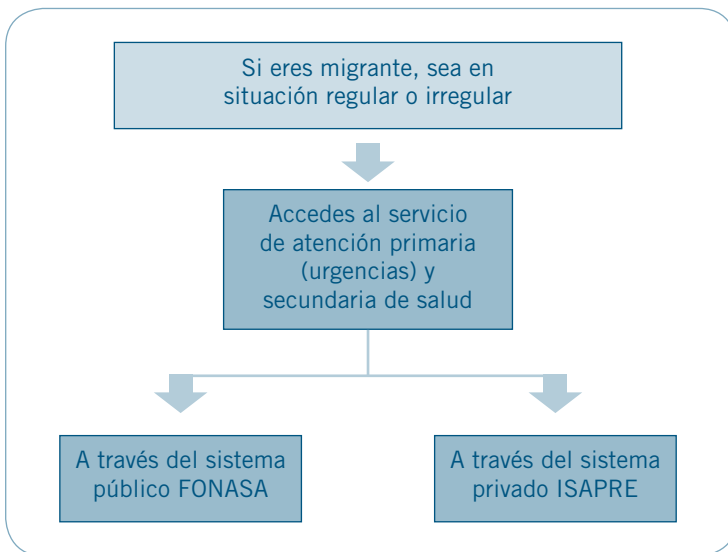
Si eres migrante, sea en situación regular o irregular

Accedes al servicio de atención primaria (urgencias) y secundaria de salud

A través del sistema público FONASA

A través del sistema privado ISAPRE